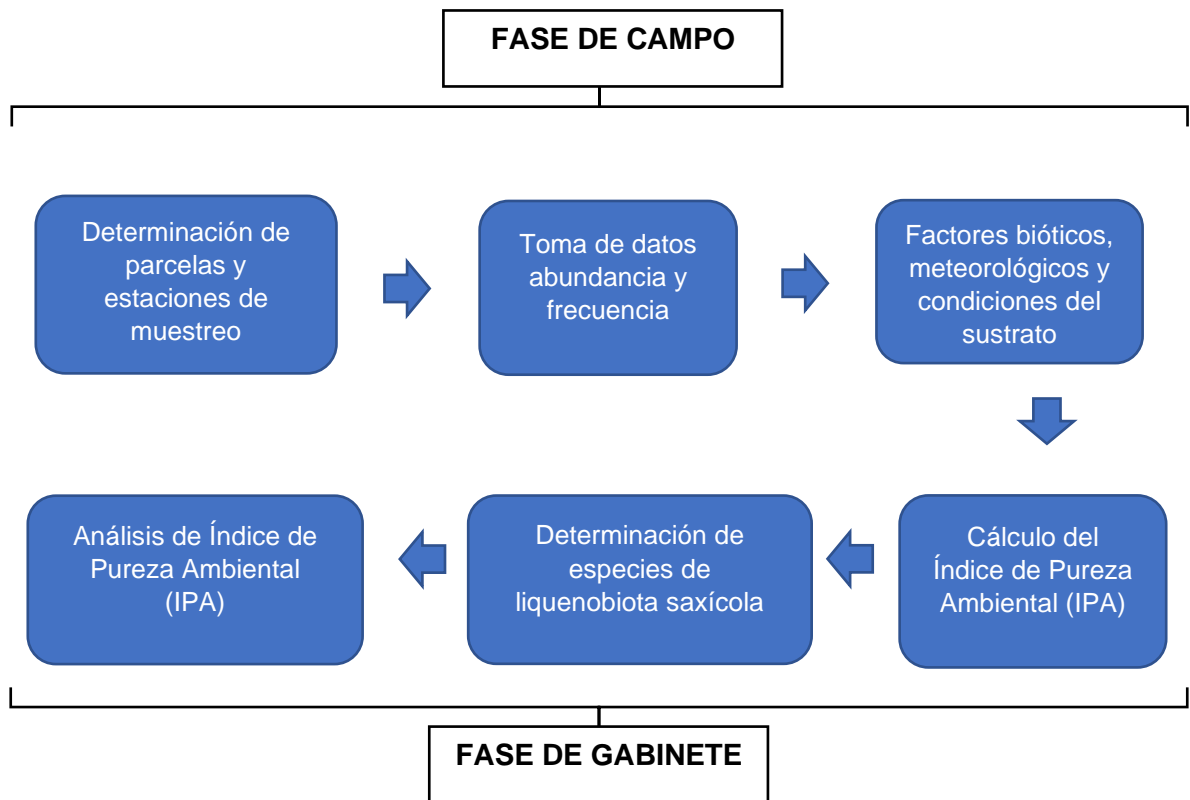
FASE DE CAMPO

Determinación de parcelas y estaciones de muestreo

Toma de datos abundancia y frecuencia

Factores bióticos, meteorológicos y condiciones del sustrato

Cálculo del Índice de Pureza Ambiental (IPA)

Determinación de especies de liquenobiota saxícola

Análisis de Índice de Pureza Ambiental (IPA)

FASE DE GABINETE